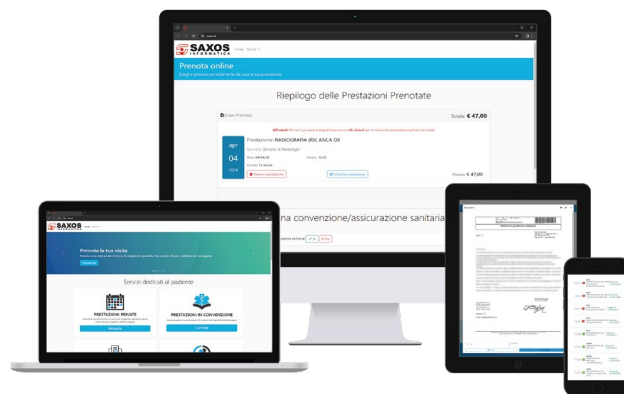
SAXOS INFORMATICA

Prenota online

Scegli e prenota comodamente da casa le tue prestazioni

Riepilogo delle Prestazioni Prenotate

Totale: € 47,80

Prestazione: RADIOGRAFIA (RX) ANCA DX

apr
04
2024

Prezzo: € 47,00

na convenzione/assicurazione sanitaria

SAXOS INFORMATICA

Prenota la tua visita

Servizi dedicati al paziente

PRESTAZIONI PRIVATE

PRESTAZIONI IN CONVENZIONE